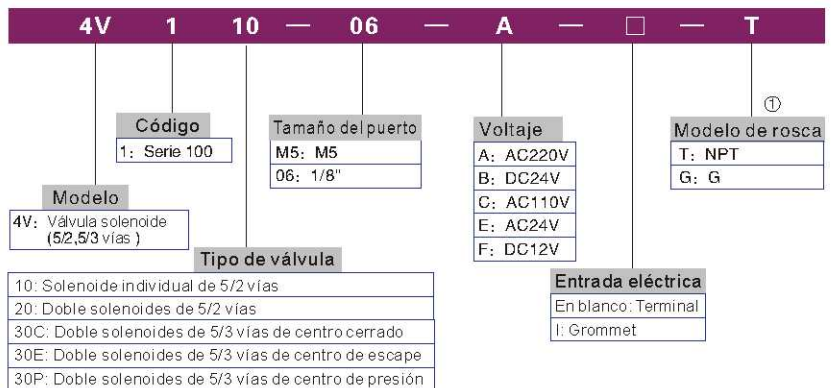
4V 1 10 — 06 — A — □ — T

Código
1: Serie 100

Tamaño del puerto
M5: M5
06: 1/8"

Voltaje
A: AC220V
B: DC24V
C: AC110V
E: AC24V
F: DC12V

①
Modelo de rosca
T: NPT
G: G

Modelo
4V: Válvula solenoide (5/2,5/3 vías )

Tipo de válvula
10: Solenoide individual de 5/2 vías
20: Doble solenoides de 5/2 vías
30C: Doble solenoides de 5/3 vías de centro cerrado
30E: Doble solenoides de 5/3 vías de centro de escape
30P: Doble solenoides de 5/3 vías de centro de presión

Entrada eléctrica
En blanco: Terminal
I: Grommet